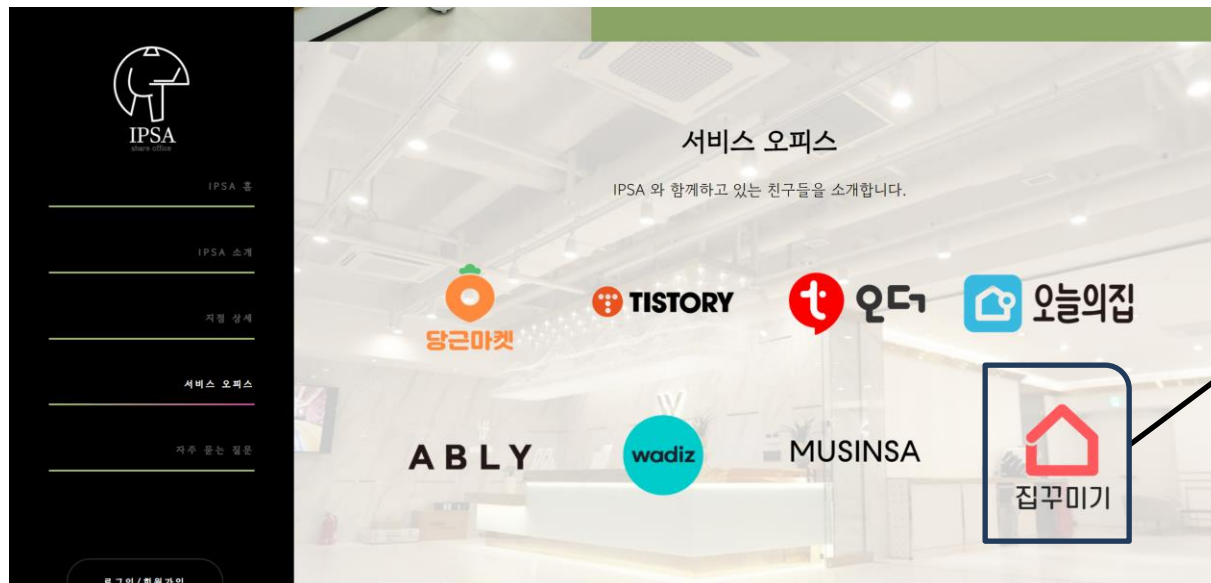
IPSA
share office

IPSA 홈

IPSA 소개

지점 상세

서비스 오피스

자주 묻는 질문

로그인/회원가입

서비스 오피스

IPSA 와 함께하고 있는 친구들을 소개합니다.

당근마켓

TISTORY

t 오늘

오늘의집

ABLY

wadiz

MUSINSA

집꾸미기